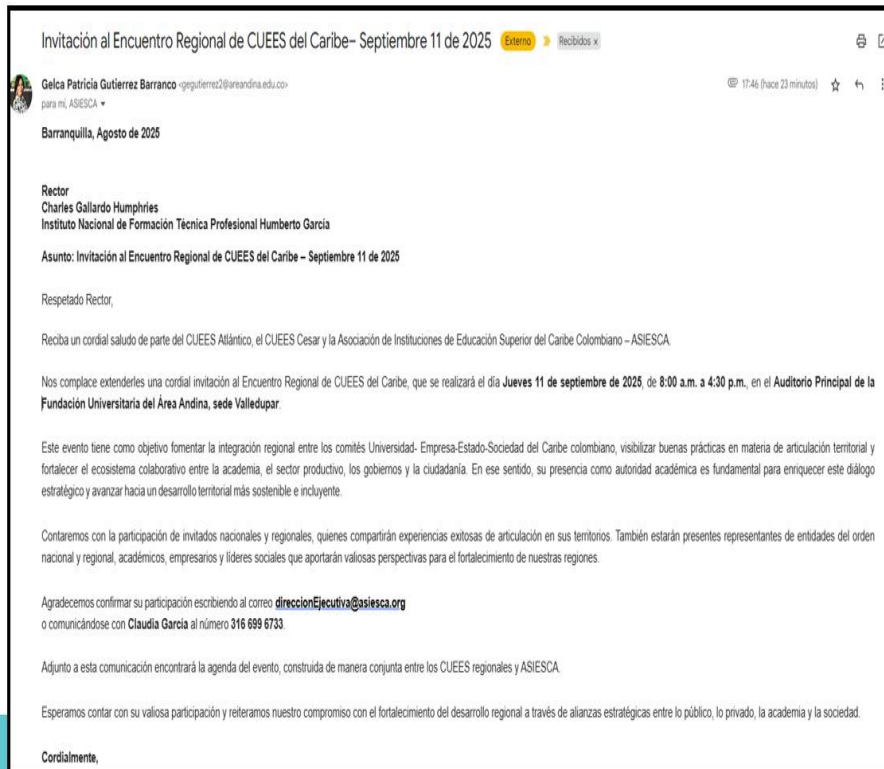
Invitación al Encuentro Regional de CUEES del Caribe– Septiembre 11 de 2025 Externo Recibidos ×

Gelca Patricia Gutierrez Barranco <gegutierrez2@areandina.edu.co>
para mí, ASIESCA

17:46 (hace 23 minutos)

Barranquilla, Agosto de 2025

Rector
Charles Gallardo Humphries
Instituto Nacional de Formación Técnica Profesional Humberto García

Asunto: Invitación al Encuentro Regional de CUEES del Caribe – Septiembre 11 de 2025

Respetado Rector,

Reciba un cordial saludo de parte del CUEES Atlántico, el CUEES Cesar y la Asociación de Instituciones de Educación Superior del Caribe Colombiano – ASIESCA.

Nos complace extenderles una cordial invitación al Encuentro Regional de CUEES del Caribe, que se realizará el día Jueves 11 de septiembre de 2025, de 8:00 a.m. a 4:30 p.m., en el Auditorio Principal de la Fundación Universitaria del Área Andina, sede Valledupar.

Este evento tiene como objetivo fomentar la integración regional entre los comités Universidad- Empresa-Estado-Sociedad del Caribe colombiano, visibilizar buenas prácticas en materia de articulación territorial y fortalecer el ecosistema colaborativo entre la academia, el sector productivo, los gobiernos y la ciudadanía. En ese sentido, su presencia como autoridad académica es fundamental para enriquecer este diálogo estratégico y avanzar hacia un desarrollo territorial más sostenible e incluyente.

Contaremos con la participación de invitados nacionales y regionales, quienes compartirán experiencias exitosas de articulación en sus territorios. También estarán presentes representantes de entidades del orden nacional y regional, académicos, empresarios y líderes sociales que aportarán valiosas perspectivas para el fortalecimiento de nuestras regiones.

Agradecemos confirmar su participación escribiendo al correo direccionEjecutiva@asiesca.org
o comunicándose con Claudia García al número 316 699 6733.

Adjunto a esta comunicación encontrará la agenda del evento, construida de manera conjunta entre los CUEES regionales y ASIESCA.

Esperamos contar con su valiosa participación y reiteramos nuestro compromiso con el fortalecimiento del desarrollo regional a través de alianzas estratégicas entre lo público, lo privado, la academia y la sociedad.

Cordialmente,